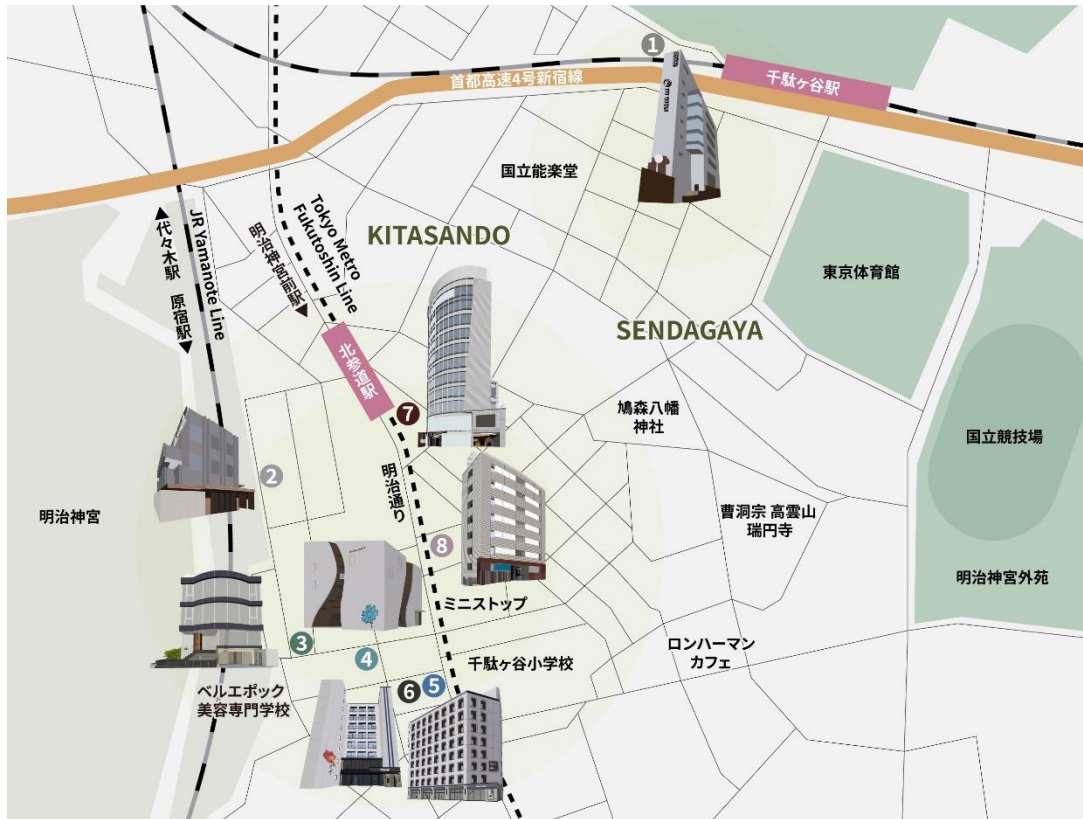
1
首都高速4号新宿線
千駄ヶ谷駅
国立能楽堂
Tokyo Metro Fukutoshin Line
明治神宮前駅
代々木駅
原宿駅
JR Yamanote Line
KITASANDO
東京体育館
SENDAGAYA
北参道駅
7
鳩森八幡神社
国立競技場
2
明治通り
明治神宮
曹洞宗 高雲山 瑞円寺
8
明治神宮外苑
ミニストップ
3
4
ロンハーマン カフェ
千駄ヶ谷小学校
6
5
ベルエポック 美容専門学校